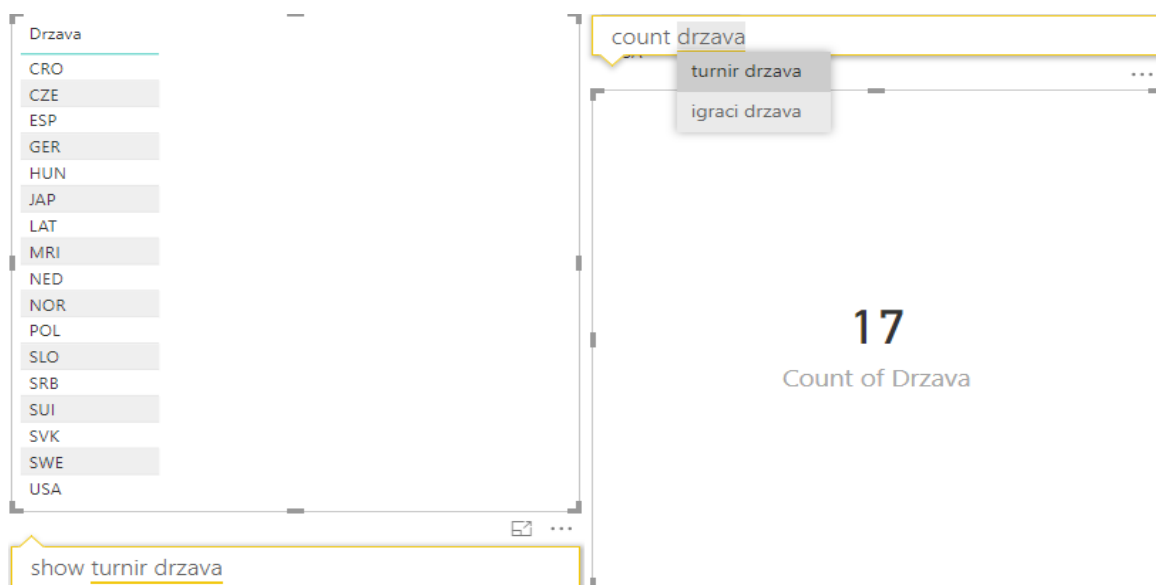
| Drzava |
|---|
| CRO |
| CZE |
| ESP |
| GER |
| HUN |
| JAP |
| LAT |
| MRI |
| NED |
| NOR |
| POL |
| SLO |
| SRB |
| SUI |
| SVK |
| SWE |
| USA |

show turnir drzava

count drzava

turnir drzava

igraci drzava

...

17

Count of Drzava